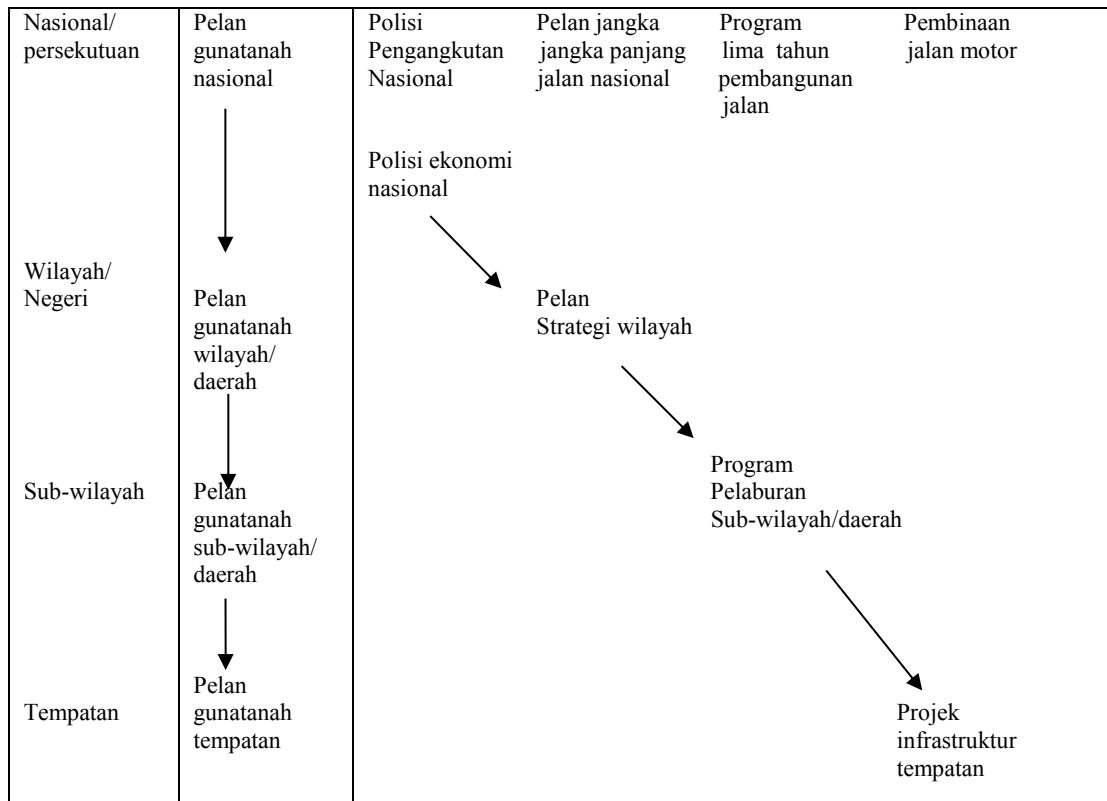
| Nasional/ persekutuan | Pelan gunatanah nasional | Polisi Pengangkutan Nasional | Pelan jangka jangka panjang jalan nasional | Program lima tahun pembangunan jalan | Pembinaan jalan motor |
|---|---|---|---|---|---|
| | | Polisi ekonomi nasional | | | |
| Wilayah/ Negeri | Pelan gunatanah wilayah/ daerah | | Pelan Strategi wilayah | | |
| Sub-wilayah | Pelan gunatanah sub-wilayah/ daerah | | | Program Pelaburan Sub-wilayah/daerah | |
| Tempatan | Pelan gunatanah tempatan | | | | Projek infrastruktur tempatan |